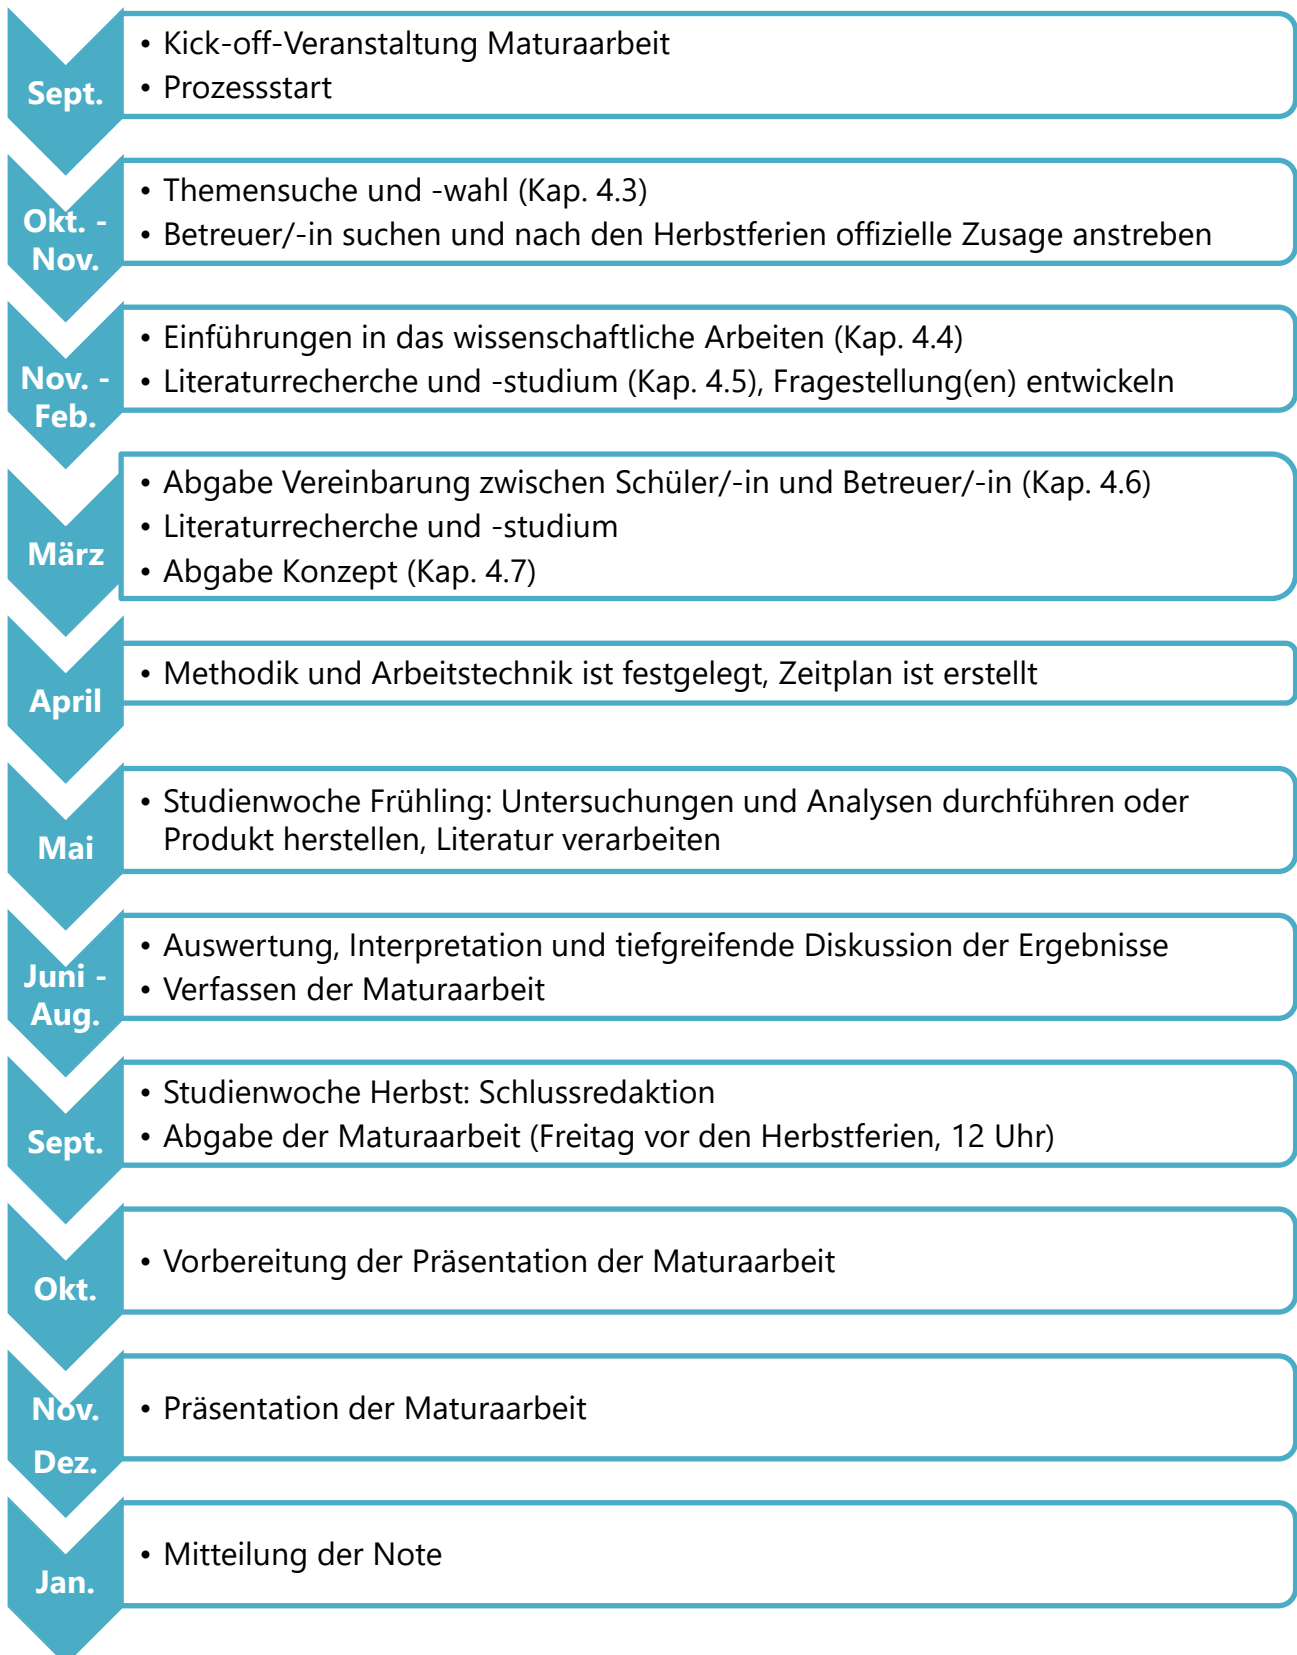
Sept.

• Kick-off-Veranstaltung Maturaarbeit
• Prozessstart

Okt. - Nov.

• Themensuche und -wahl (Kap. 4.3)
• Betreuer/-in suchen und nach den Herbstferien offizielle Zusage anstreben

Nov. - Feb.

• Einführungen in das wissenschaftliche Arbeiten (Kap. 4.4)
• Literaturrecherche und -studium (Kap. 4.5), Fragestellung(en) entwickeln

März

• Abgabe Vereinbarung zwischen Schüler/-in und Betreuer/-in (Kap. 4.6)
• Literaturrecherche und -studium
• Abgabe Konzept (Kap. 4.7)

April

• Methodik und Arbeitstechnik ist festgelegt, Zeitplan ist erstellt

Mai

• Studienwoche Frühling: Untersuchungen und Analysen durchführen oder Produkt herstellen, Literatur verarbeiten

Juni - Aug.

• Auswertung, Interpretation und tiefgreifende Diskussion der Ergebnisse
• Verfassen der Maturaarbeit

Sept.

• Studienwoche Herbst: Schlussredaktion
• Abgabe der Maturaarbeit (Freitag vor den Herbstferien, 12 Uhr)

Okt.

• Vorbereitung der Präsentation der Maturaarbeit

Nov. Dez.

• Präsentation der Maturaarbeit

Jan.

• Mitteilung der Note